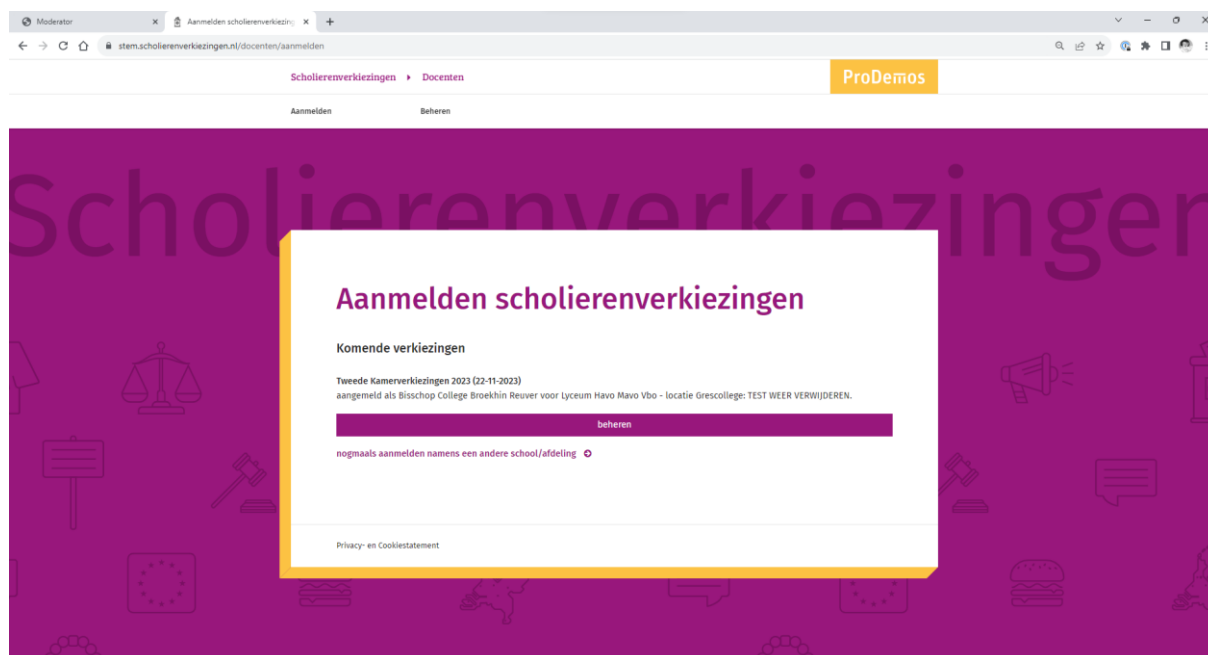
Moderator
Aanmelden scholierenverkiezing

stem.scholierenverkiezingen.nl/docenten/aanmelden

Scholierenverkiezingen ▸ Docenten

ProDemos

Aanmelden Beheren

Scholierenverkiezingen

Aanmelden scholierenverkiezingen

Komende verkiezingen

Tweede Kamerverkiezingen 2023 (22-11-2023)
aangemeld als Bisschop College Broekhin Reuver voor Lyceum Havo Mavo Vbo - locatie Grescollege: TEST WEER VERWIJDEREN.

beheren

nogmaals aanmelden namens een andere school/afdeling

Privacy- en Cookiestatement